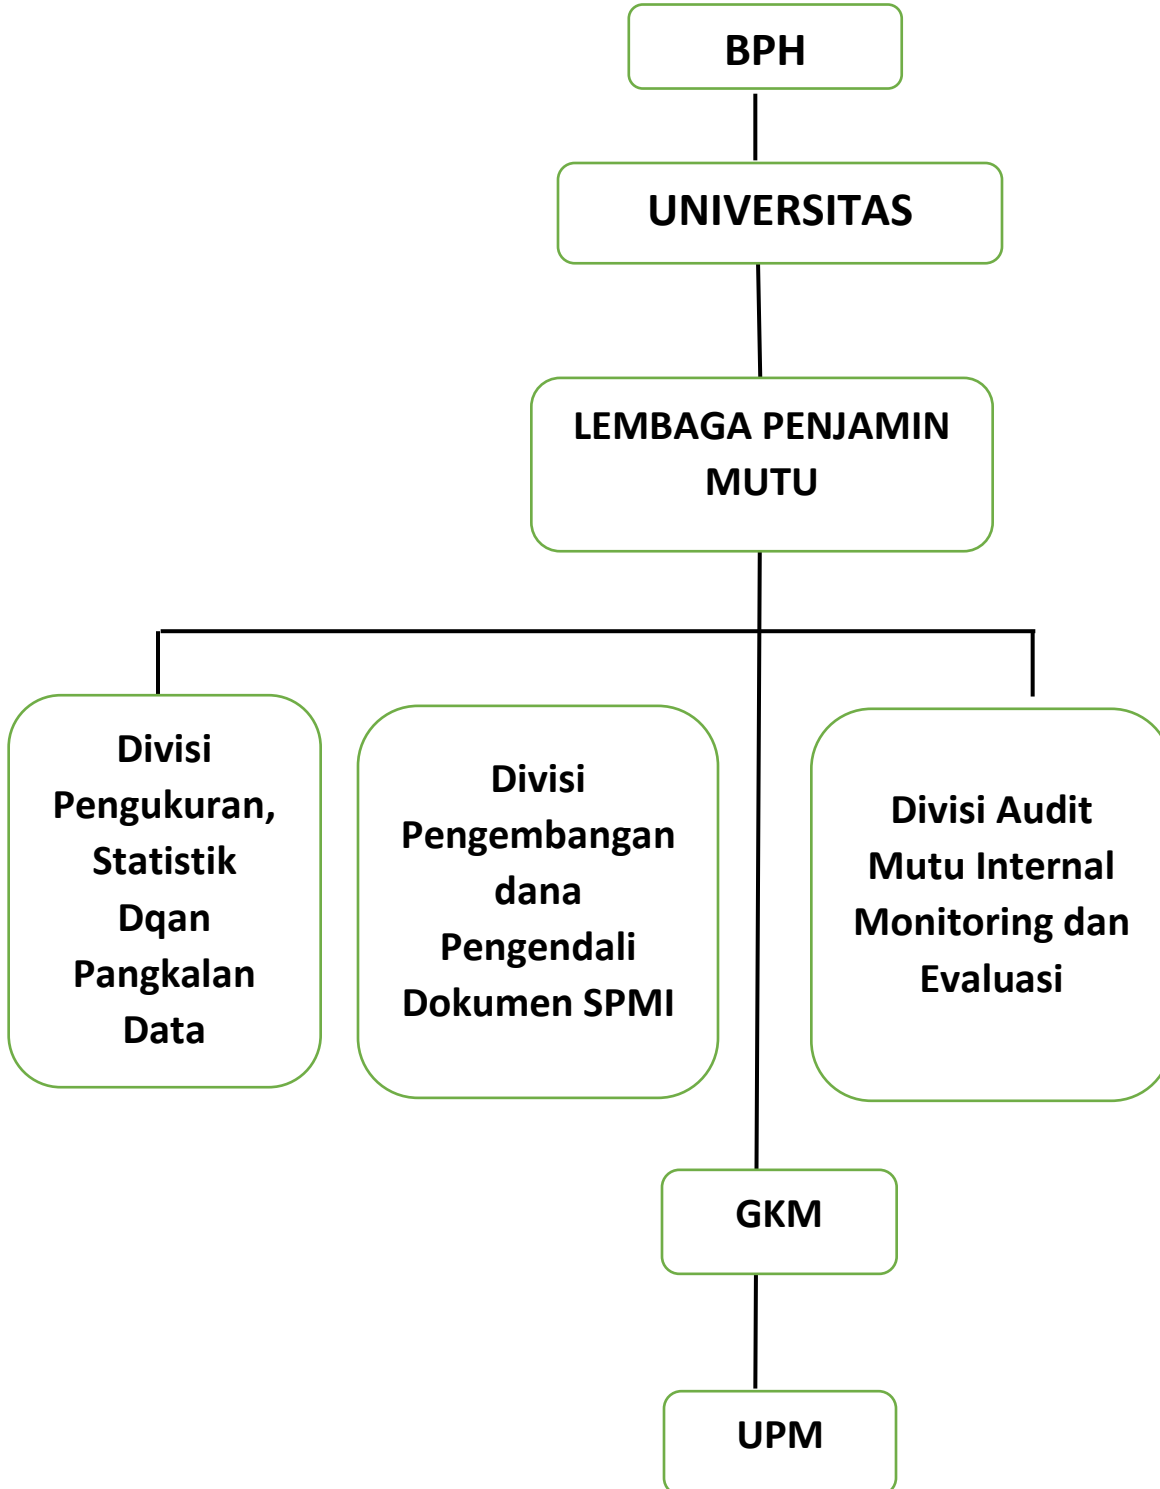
BPH

UNIVERSITAS

LEMBAGA PENJAMIN MUTU

Divisi Pengukuran, Statistik Dqan Pangkalan Data

Divisi Pengembangan dana Pengendali Dokumen SPMI

Divisi Audit Mutu Internal Monitoring dan Evaluasi

GKM

UPM